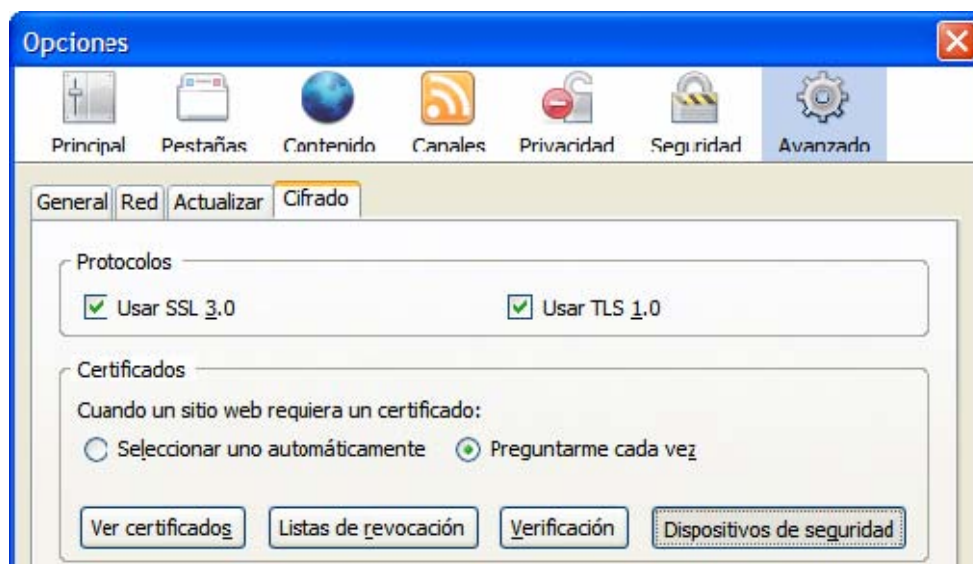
Opciones

Principal Pestañas Contenido Canales Privacidad Seguridad Avanzado

General Red Actualizar Cifrado

Protocolos

Usar SSL 3.0

Usar TLS 1.0

Certificados

Cuando un sitio web requiera un certificado:

Seleccionar uno automáticamente

Preguntarme cada vez

Ver certificados

Listas de revocación

Verificación

Dispositivos de seguridad